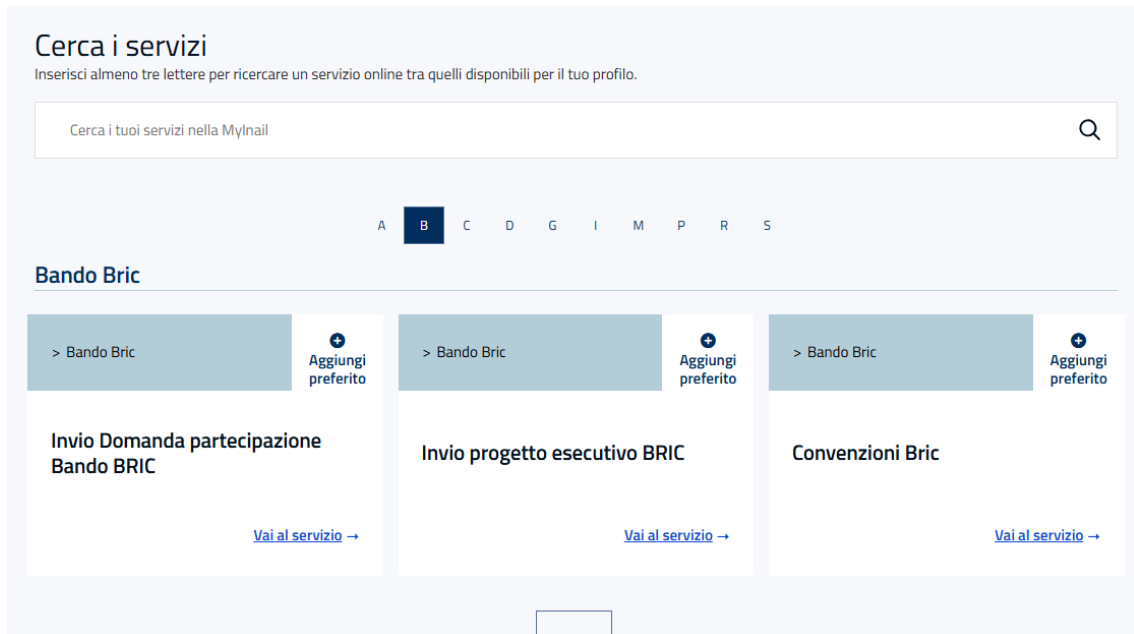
Cerca i servizi
Inserisci almeno tre lettere per ricercare un servizio online tra quelli disponibili per il tuo profilo.

Cerca i tuoi servizi nella MyInail

A B C D G I M P R S

Bando Bric

> Bando Bric
Aggiungi preferito

Invio Domanda partecipazione Bando BRIC

Vai al servizio →

> Bando Bric
Aggiungi preferito

Invio progetto esecutivo BRIC

Vai al servizio →

> Bando Bric
Aggiungi preferito

Convenzioni Bric

Vai al servizio →